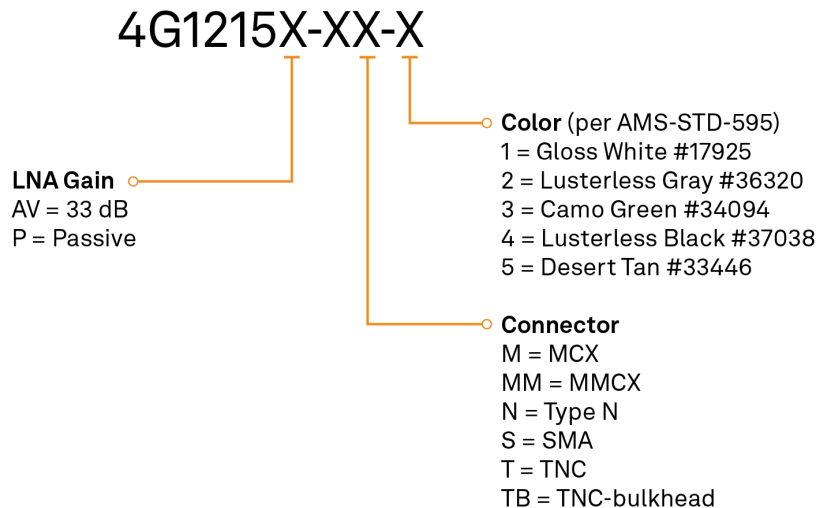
4G1215X-XX-X

**Color** (per AMS-STD-595)
1 = Gloss White #17925
2 = Lusterless Gray #36320
3 = Camo Green #34094
4 = Lusterless Black #37038
5 = Desert Tan #33446

**LNA Gain**
AV = 33 dB
P = Passive

**Connector**
M = MCX
MM = MMCX
N = Type N
S = SMA
T = TNC
TB = TNC-bulkhead